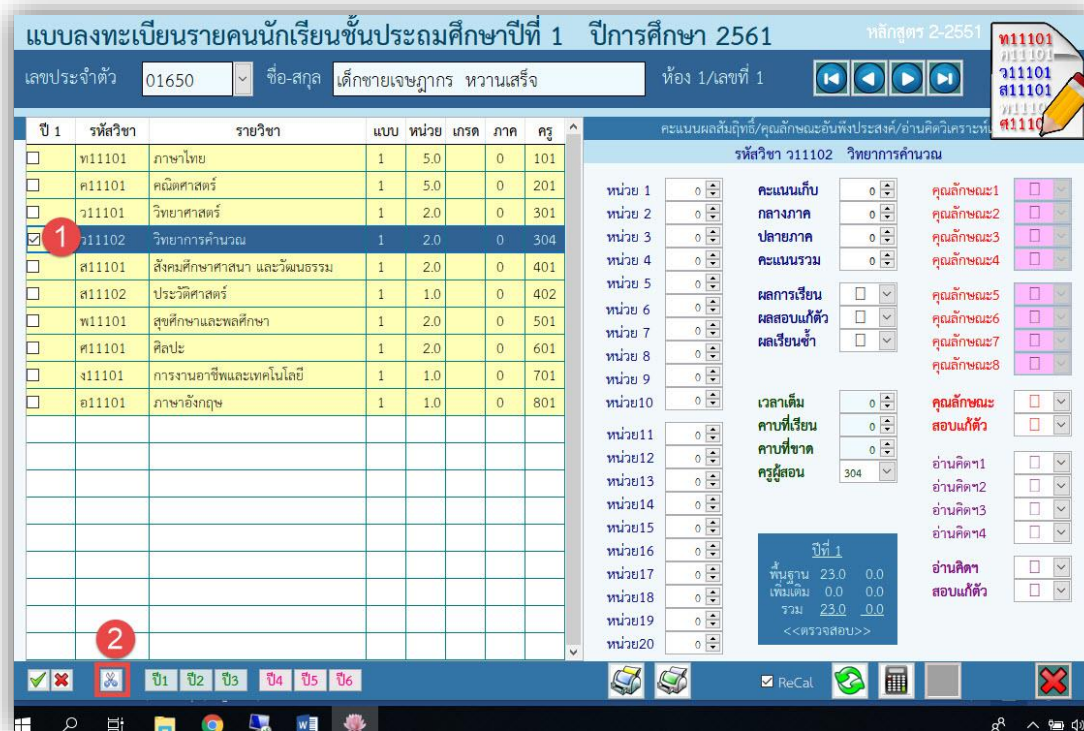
แบบลงทะเบียนรายคนนักเรียนชั้นประถมศึกษาปีที่ 1 ปีการศึกษา 2561

หลักสูตร 2-2551

ท11101 ท11101 ว11101 ส11101 พ11101 ศ11101

เลขประจำตัว 01650 ชื่อ-สกุล เด็กชายเจษฎากร หวานเสร็จ ห้อง 1/เลขที่ 1

| ปี 1 | รหัสวิชา | รายวิชา | แบบ | หน่วย | เกรด | ภาค | ครู |
|---|---|---|---|---|---|---|---|
| ☐ | ท11101 | ภาษาไทย | 1 | 5.0 | | 0 | 101 |
| ☐ | ค11101 | คณิตศาสตร์ | 1 | 5.0 | | 0 | 201 |
| ☐ | ว11101 | วิทยาศาสตร์ | 1 | 2.0 | | 0 | 301 |
| ☑ | ว11102 | วิทยาการคำนวณ | 1 | 2.0 | | 0 | 304 |
| ☐ | ส11101 | สังคมศึกษาศาสนา และวัฒนธรรม | 1 | 2.0 | | 0 | 401 |
| ☐ | ส11102 | ประวัติศาสตร์ | 1 | 1.0 | | 0 | 402 |
| ☐ | พ11101 | สุขศึกษาและพลศึกษา | 1 | 2.0 | | 0 | 501 |
| ☐ | ศ11101 | ศิลปะ | 1 | 2.0 | | 0 | 601 |
| ☐ | ง11101 | การงานอาชีพและเทคโนโลยี | 1 | 1.0 | | 0 | 701 |
| ☐ | อ11101 | ภาษาอังกฤษ | 1 | 1.0 | | 0 | 801 |

1

2

คะแนนผลสัมฤทธิ์/คุณลักษณะอันพึงประสงค์/อ่านคิดวิเคราะห์

รหัสวิชา ว11102 วิทยาการคำนวณ

หน่วย 1 0
หน่วย 2 0
หน่วย 3 0
หน่วย 4 0
หน่วย 5 0
หน่วย 6 0
หน่วย 7 0
หน่วย 8 0
หน่วย 9 0
หน่วย10 0
หน่วย11 0
หน่วย12 0
หน่วย13 0
หน่วย14 0
หน่วย15 0
หน่วย16 0
หน่วย17 0
หน่วย18 0
หน่วย19 0
หน่วย20 0

คะแนนเก็บ 0
กลางภาค 0
ปลายภาค 0
คะแนนรวม 0

ผลการเรียน
ผลสอบแก้ตัว
ผลเรียนซ้ำ

เวลาเต็ม 0
คาบที่เรียน 0
คาบที่ขาด 0
ครูผู้สอน 304

ปีที่ 1
พื้นฐาน 23.0 0.0
เพิ่มเติม 0.0 0.0
รวม 23.0 0.0
<<ตรวจสอบ>>

คุณลักษณะ1
คุณลักษณะ2
คุณลักษณะ3
คุณลักษณะ4
คุณลักษณะ5
คุณลักษณะ6
คุณลักษณะ7
คุณลักษณะ8
คุณลักษณะ
สอบแก้ตัว
อ่านคิดฯ1
อ่านคิดฯ2
อ่านคิดฯ3
อ่านคิดฯ4
อ่านคิดฯ
สอบแก้ตัว

ปี1 ปี2 ปี3 ปี4 ปี5 ปี6

ReCal